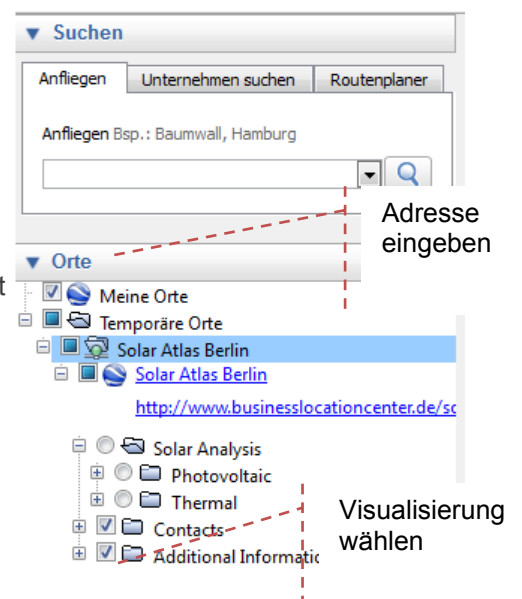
▼ Suchen

Anfliegen | Unternehmen suchen | Routenplaner

Anfliegen Bsp.: Baumwall, Hamburg

Adresse eingeben

▼ Orte

Meine Orte

Temporäre Orte

Solar Atlas Berlin

Solar Atlas Berlin

http://www.businesslocationcenter.de/sc

Solar Analysis

Photovoltaic

Thermal

Contacts

Additional Informatic

Visualisierung wählen